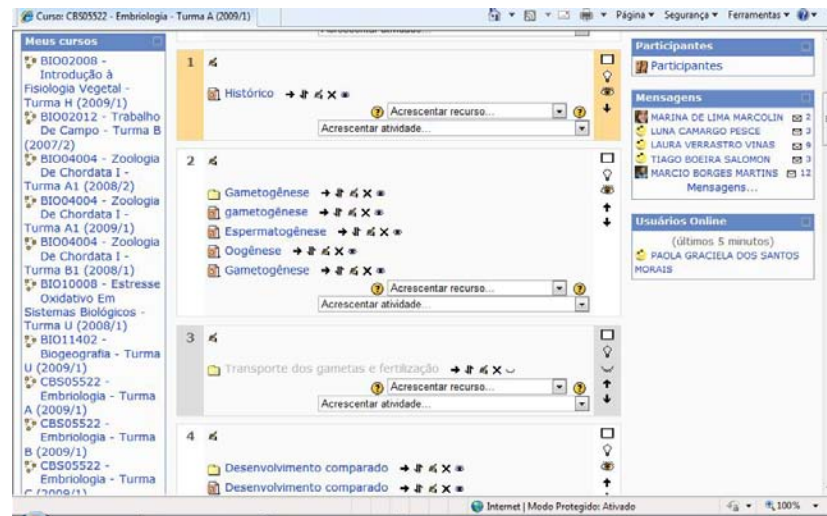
Curso: CBS05522 - Embriologia - Turma A (2009/1)

Página ▾ Segurança ▾ Ferramentas ▾

Meus cursos

BIO02008 - Introdução à Fisiologia Vegetal - Turma H (2009/1)
BIO02012 - Trabalho De Campo - Turma B (2007/2)
BIO04004 - Zoologia De Chordata I - Turma A1 (2008/2)
BIO04004 - Zoologia De Chordata I - Turma A1 (2009/1)
BIO04004 - Zoologia De Chordata I - Turma B1 (2008/1)
BIO10008 - Estresse Oxidativo Em Sistemas Biológicos - Turma U (2008/1)
BIO11402 - Biogeografia - Turma U (2009/1)
CBS05522 - Embriologia - Turma A (2009/1)
CBS05522 - Embriologia - Turma B (2009/1)
CBS05522 - Embriologia - Turma C (2009/1)

Acrescentar atividade...

1

Histórico

Acrescentar recurso...

Acrescentar atividade...

2

Gametogênese
gametogênese
Espermatogênese
Oogênese
Gametogênese

Acrescentar recurso...

Acrescentar atividade...

3

Transporte dos gametas e fertilização

Acrescentar recurso...

Acrescentar atividade...

4

Desenvolvimento comparado
Desenvolvimento comparado

Participantes

Participantes

Mensagens

MARINA DE LIMA MARCOLIN 2
LUNA CAMARGO PESCE 3
LAURA VERRASTRO VINAS 9
TIAGO BOEIRA SALOMON 3
MARCIO BORGES MARTINS 12
Mensagens...

Usuários Online

(últimos 5 minutos)
PAOLA GRACIELA DOS SANTOS MORAIS

Internet | Modo Protegido: Ativado

100%